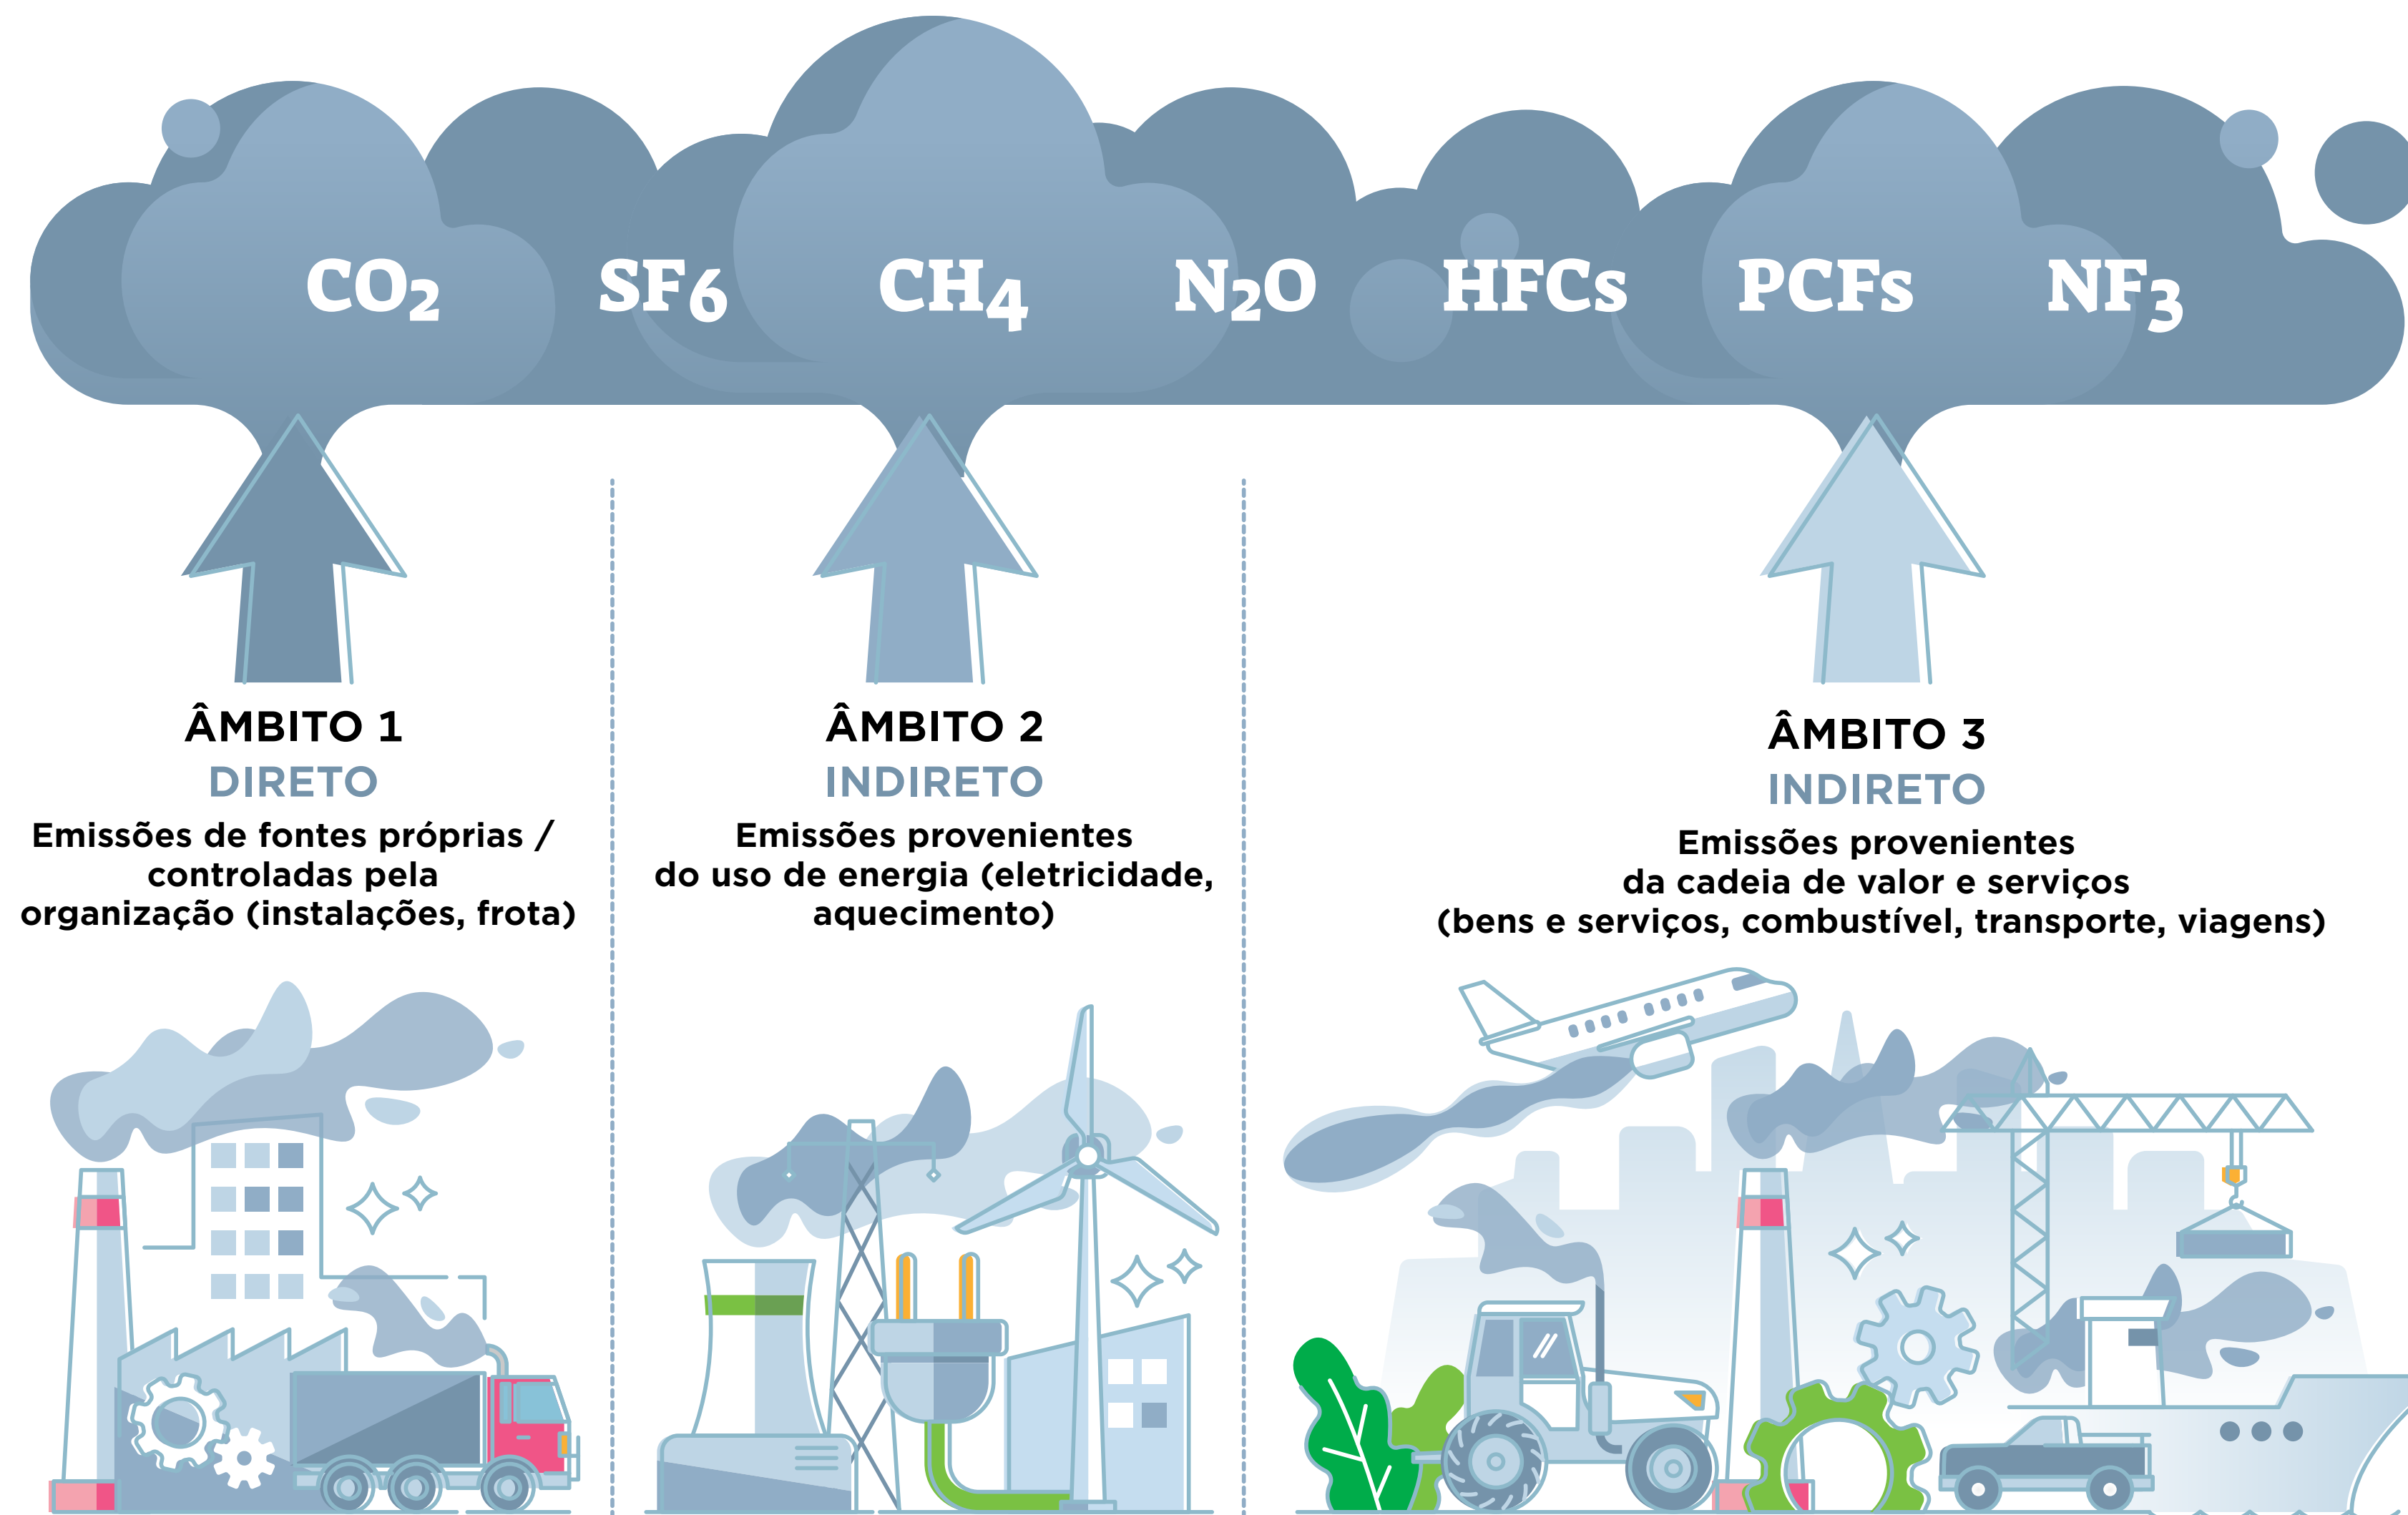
$CO_2$ $SF_6$ $CH_4$ $N_2O$ HFCs PCFs $NF_3$

ÂMBITO 1
DIRETO
Emissões de fontes próprias / controladas pela organização (instalações, frota)

ÂMBITO 2
INDIRETO
Emissões provenientes do uso de energia (eletricidade, aquecimento)

ÂMBITO 3
INDIRETO
Emissões provenientes da cadeia de valor e serviços (bens e serviços, combustível, transporte, viagens)